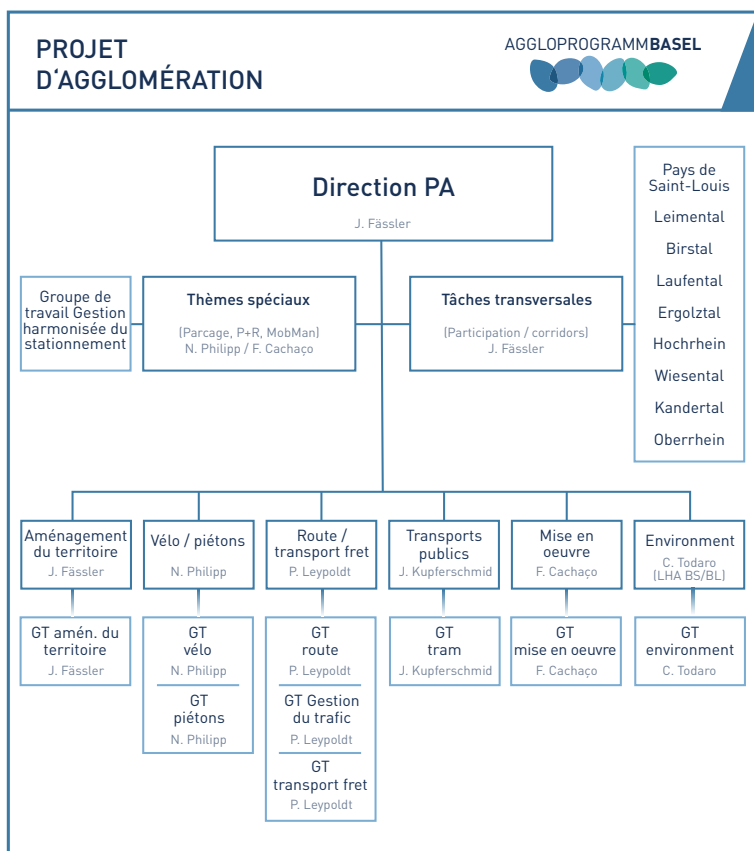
PROJET D'AGGLOMÉRATION

AGGLOPROGRAMMBASEL

Direction PA
J. Fässler

Pays de Saint-Louis
Leimental
Birstal
Laufental
Ergolztal
Hochrhein
Wiesental
Kandertal
Oberrhein

Groupe de travail Gestion harmonisée du stationnement

Thèmes spéciaux
(Parcage, P+R, MobMan)
N. Philipp / F. Cachaço

Tâches transversales
(Participation / corridors)
J. Fässler

Aménagement du territoire
J. Fässler

Vélo / piétons
N. Philipp

Route / transport fret
P. Leypoldt

Transports publics
J. Kupferschmid

Mise en oeuvre
F. Cachaço

Environment
C. Todaro
(LHA BS/BL)

GT amén. du territoire
J. Fässler

GT vélo
N. Philipp

GT piétons
N. Philipp

GT route
P. Leypoldt

GT Gestion du trafic
P. Leypoldt

GT transport fret
P. Leypoldt

GT tram
J. Kupferschmid

GT mise en oeuvre
F. Cachaço

GT environment
C. Todaro